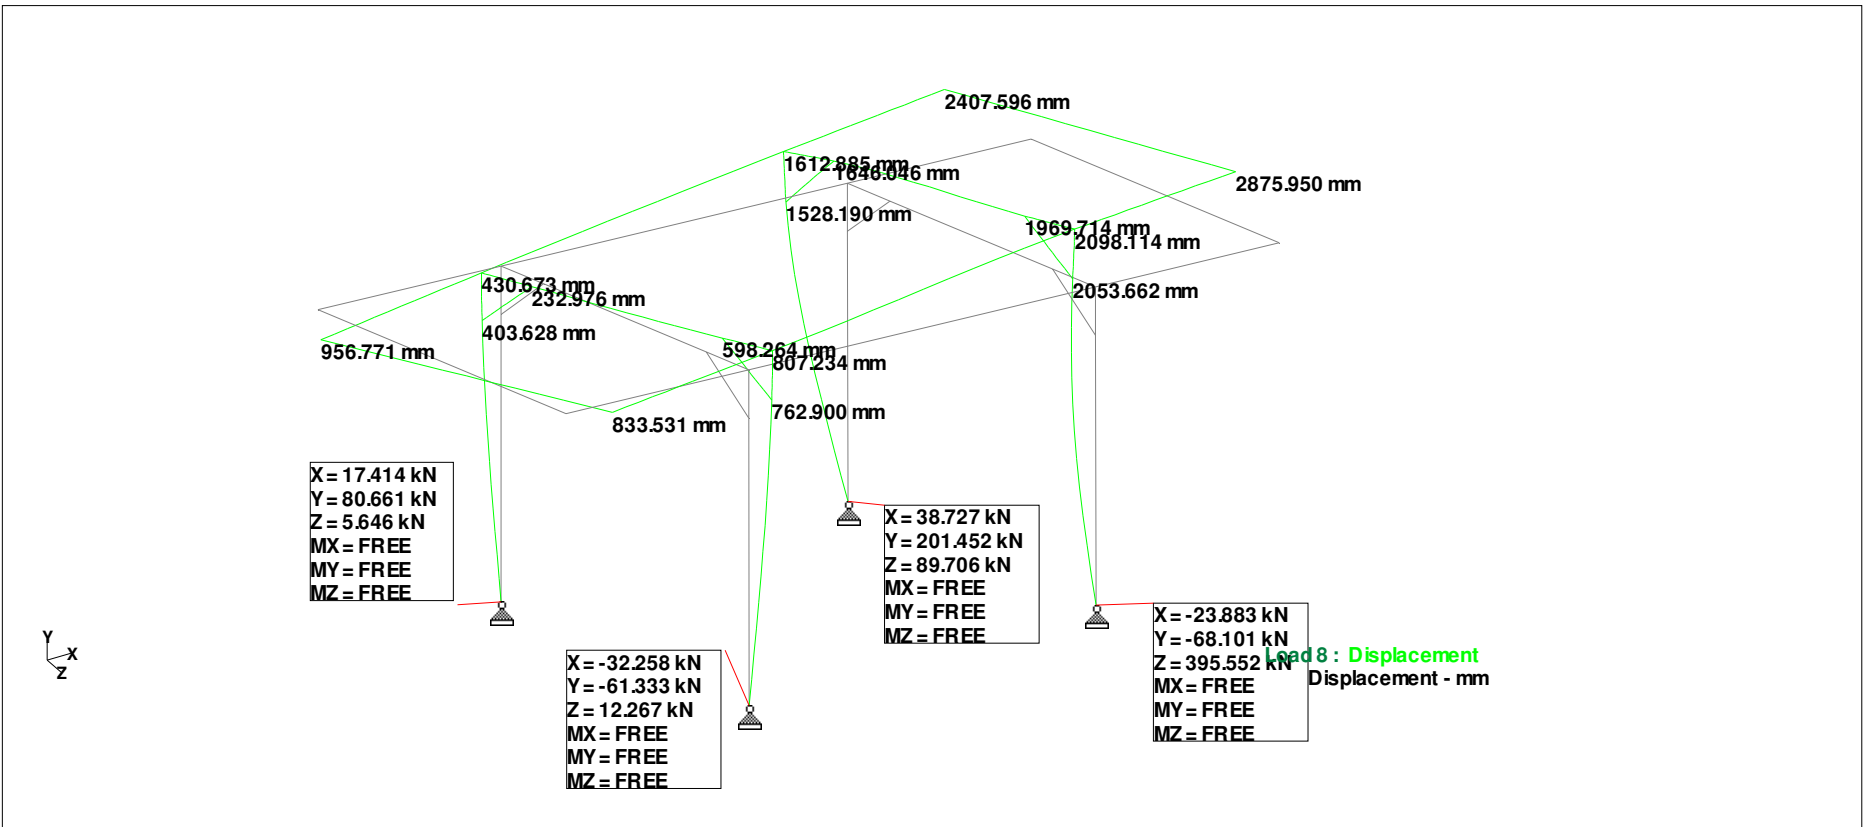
2407.596 mm

1612.885 mm
1646.046 mm

2875.950 mm

1528.190 mm

1969.714 mm
2098.114 mm

2053.662 mm

430.673 mm
232.976 mm

403.628 mm

956.771 mm

598.264 mm
807.234 mm

762.900 mm

833.531 mm

X = 17.414 kN
Y = 80.661 kN
Z = 5.646 kN
MX = FREE
MY = FREE
MZ = FREE

X = 38.727 kN
Y = 201.452 kN
Z = 89.706 kN
MX = FREE
MY = FREE
MZ = FREE

X = -23.883 kN
Y = -68.101 kN
Z = 395.552 kN
MX = FREE
MY = FREE
MZ = FREE

Load 8 : Displacement
Displacement - mm

X = -32.258 kN
Y = -61.333 kN
Z = 12.267 kN
MX = FREE
MY = FREE
MZ = FREE

Y
X
Z